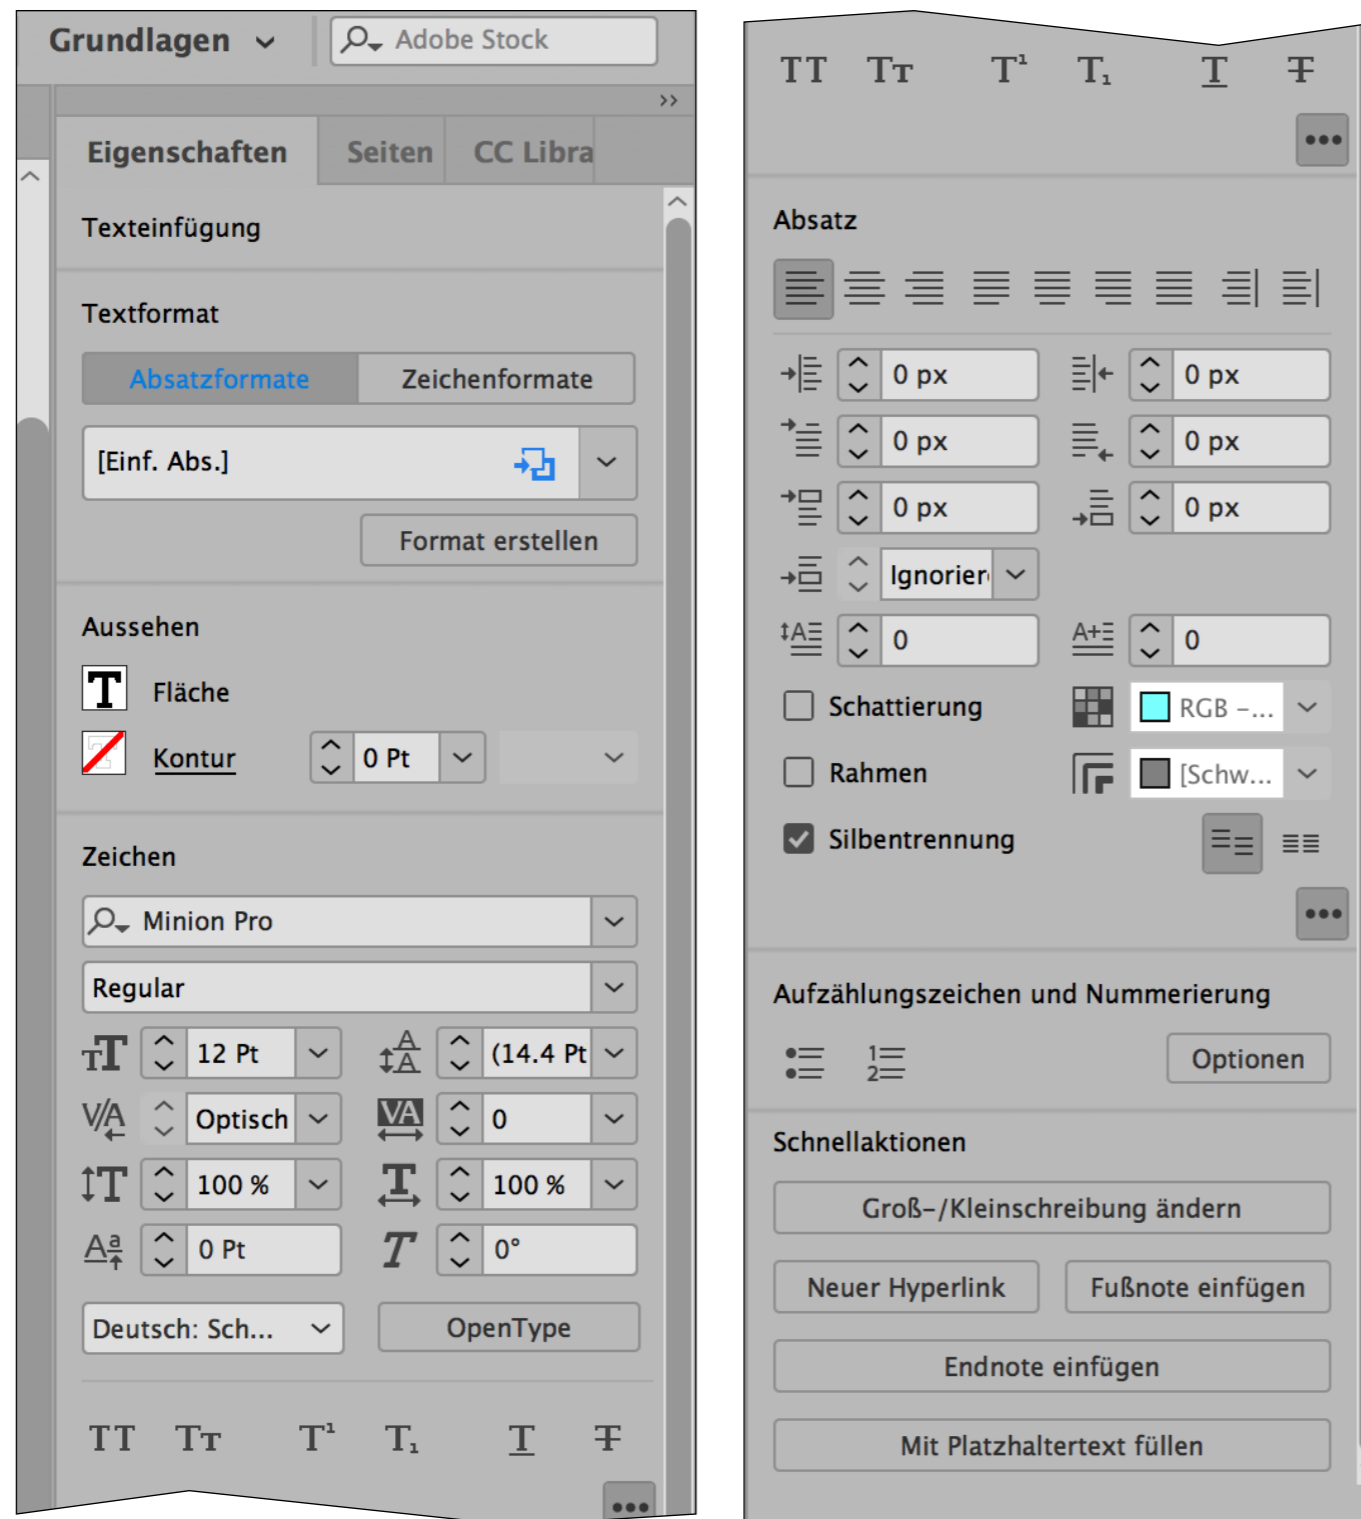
Grundlagen
Adobe Stock
»
Eigenschaften
Seiten
CC Libra
Texteinfügung
Textformat
Absatzformate
Zeichenformate
[Einf. Abs.]
Format erstellen
Aussehen
Fläche
Kontur
0 Pt
Zeichen
Minion Pro
Regular
12 Pt
(14.4 Pt
Optisch
0
100 %
100 %
0 Pt
0°
Deutsch: Sch...
OpenType
TT Tт T¹ T₁ T Ŧ

TT Tт T¹ T₁ T Ŧ
Absatz
0 px
0 px
0 px
0 px
0 px
0 px
Ignorier
0
0
Schattierung
RGB –...
Rahmen
[Schw...
Silbentrennung
Aufzählungszeichen und Nummerierung
Optionen
Schnellaktionen
Groß-/Kleinschreibung ändern
Neuer Hyperlink
Fußnote einfügen
Endnote einfügen
Mit Platzhaltertext füllen